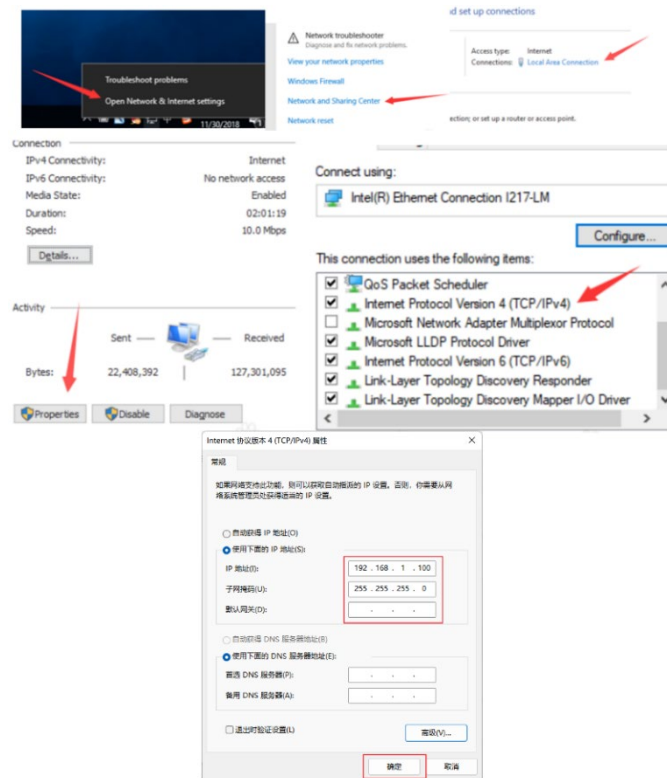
Troubleshoot problems
Open Network & Internet settings
11/30/2018

Network troubleshooter
Diagnose and fix network problems.
View your network properties
Windows Firewall
Network and Sharing Center
Network reset

d set up connections
Access type: Internet
Connections: Local Area Connection
ection; or set up a router or access point.

Connection
IPv4 Connectivity: Internet
IPv6 Connectivity: No network access
Media State: Enabled
Duration: 02:01:19
Speed: 10.0 Mbps
Details...

Activity
Sent — — Received
Bytes: 22,408,392 | 127,301,095
Properties Disable Diagnose

Connect using:
Intel(R) Ethernet Connection I217-LM
Configure...
This connection uses the following items:
QoS Packet Scheduler
Internet Protocol Version 4 (TCP/IPv4)
Microsoft Network Adapter Multiplexor Protocol
Microsoft LLDP Protocol Driver
Internet Protocol Version 6 (TCP/IPv6)
Link-Layer Topology Discovery Responder
Link-Layer Topology Discovery Mapper I/O Driver

Internet 协议版本 4 (TCP/IPv4) 属性
常规
如果网络支持此功能，则可以获取自动指派的 IP 设置。否则，你需要从网络系统管理员处获得适当的 IP 设置。
自动获得 IP 地址(O)
使用下面的 IP 地址(S):
IP 地址(I): 192 . 168 . 1 . 100
子网掩码(U): 255 . 255 . 255 . 0
默认网关(D): . . .
自动获得 DNS 服务器地址(B)
使用下面的 DNS 服务器地址(E):
首选 DNS 服务器(P): . . .
备用 DNS 服务器(A): . . .
退出时验证设置(L)
高级(V)...
确定 取消